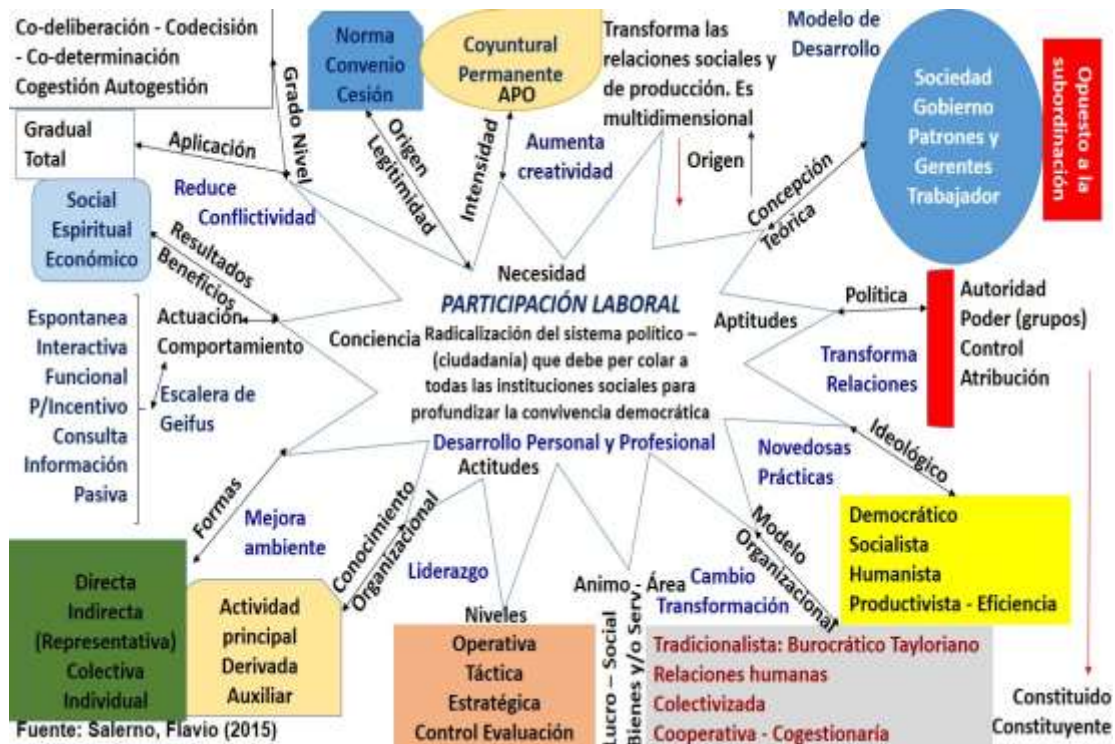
Co-deliberación - Codecisión - Co-determinación Cogestión Autogestión

Norma Convenio Cesión

Coyuntural Permanente APO

Transforma las relaciones sociales y de producción. Es multidimensional

Modelo de Desarrollo

Sociedad Gobierno Patrones y Gerentes Trabajador

Opuesto a la subordinación

Gradual Total

Aplicación

Grado Nivel

Origen Legitimidad

Intensidad

Aumenta creatividad

Origen

Concepción Teórica

Social Espiritual Económico

Reduce Conflictividad

Resultados Beneficios

Necesidad

PARTICIPACIÓN LABORAL

Radicalización del sistema político – (ciudadanía) que debe per colar a todas las instituciones sociales para profundizar la convivencia democrática

Política

Autoridad Poder (grupos) Control Atribución

Aptitudes

Espontanea Interactiva Funcional P/Incentivo Consulta Información Pasiva

Actuación Comportamiento

Escalera de Geifus

Conciencia

Transforma Relaciones

Desarrollo Personal y Profesional

Actitudes

Novedosas Prácticas

Ideológico

Formas

Mejora ambiente

Conocimiento Organizacional

Modelo Organizacional

Democrático Socialista Humanista Productivista - Eficiencia

Liderazgo

Animo - Área

Cambio Transformación

Directa Indirecta (Representativa) Colectiva Individual

Actividad principal Derivada Auxiliar

Niveles

Operativa Táctica Estratégica Control Evaluación

Lucro – Social Bienes y/o Serv.

Tradicionalista: Burocrático Tayloriano Relaciones humanas Colectivizada Cooperativa - Cogestionaria

Constituido Constituyente

Fuente: Salerno, Flavio (2015)